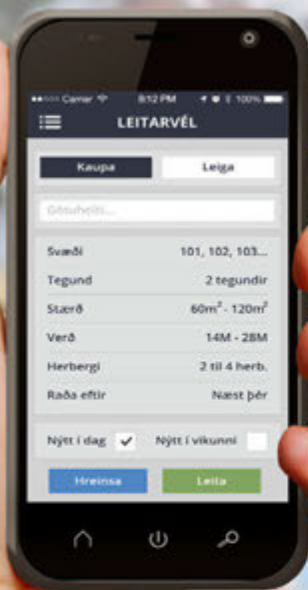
Carrier 8:12 PM 100%

LEITARVÉL

Kaupa

Leiga

Götuheiti...

| | |
|---|---|
| Svæði | 101, 102, 103... |
| Tegund | 2 tegundir |
| Stærð | $60m^2$ - $120m^2$ |
| Verð | 14M - 28M |
| Herbergi | 2 til 4 herb. |
| Raða eftir | Næst þér |

Nýtt í dag ✓

Nýtt í vikunni

Hreinsa

Leita